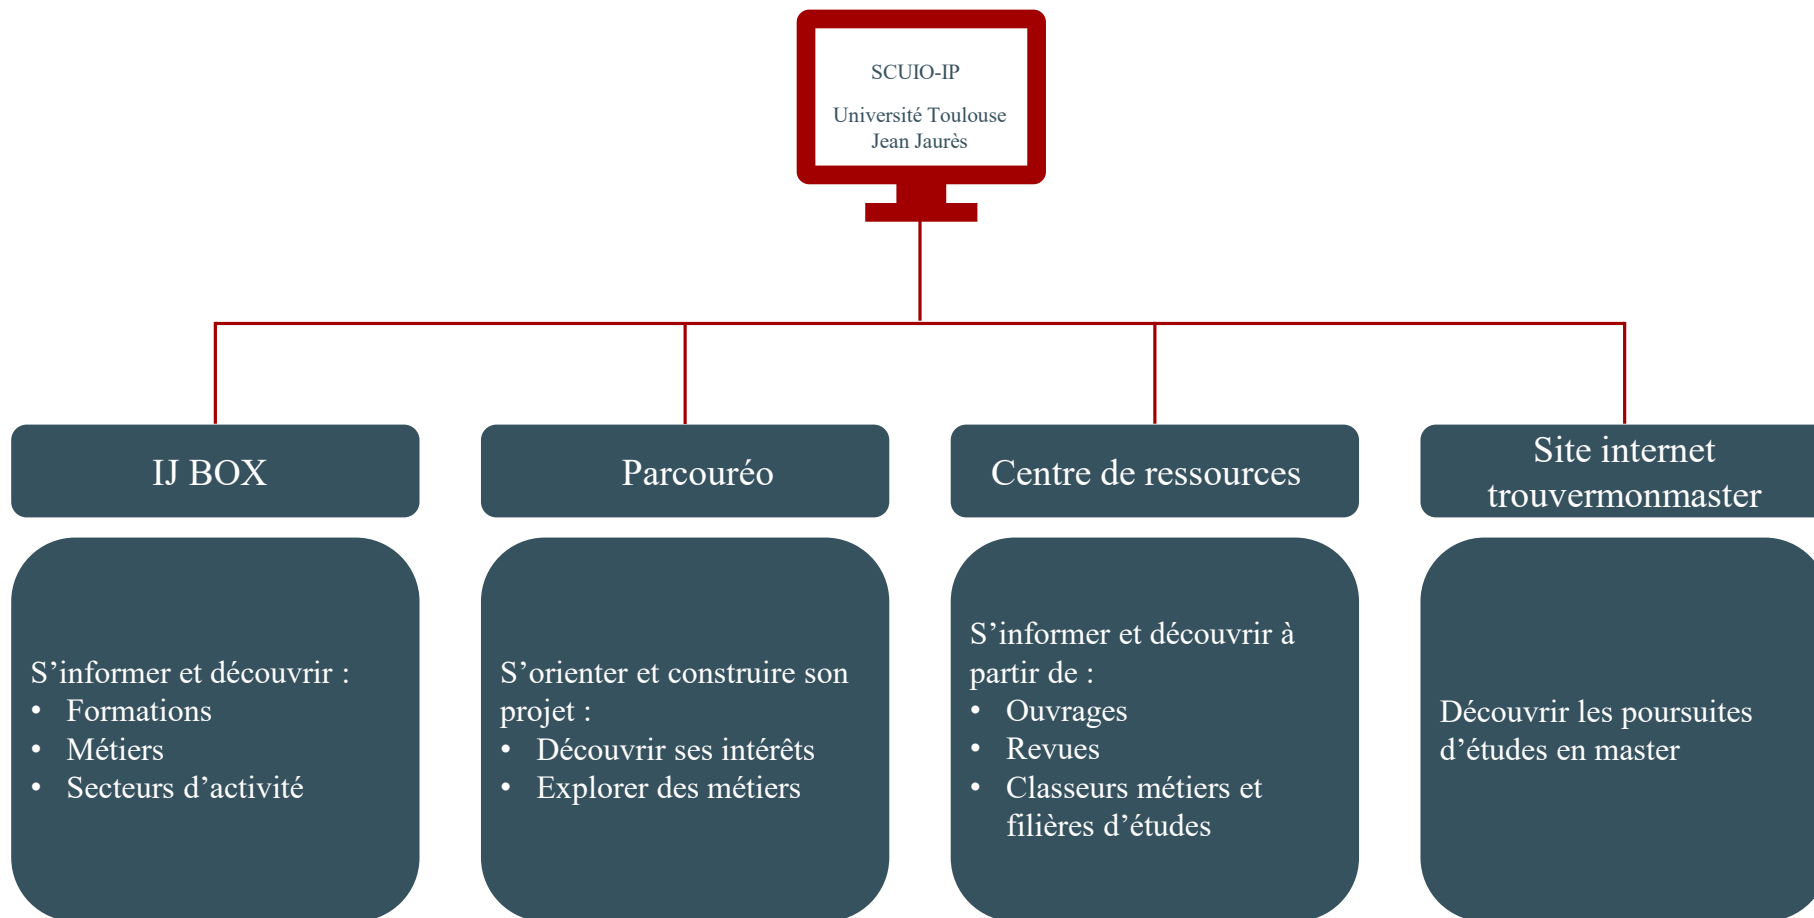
SCUIO-IP

Université Toulouse Jean Jaurès

IJ BOX

S’informer et découvrir :
• Formations
• Métiers
• Secteurs d’activité

Parcouréo

S’orienter et construire son projet :
• Découvrir ses intérêts
• Explorer des métiers

Centre de ressources

S’informer et découvrir à partir de :
• Ouvrages
• Revues
• Classeurs métiers et filières d’études

Site internet trouvermonmaster

Découvrir les poursuites d’études en master